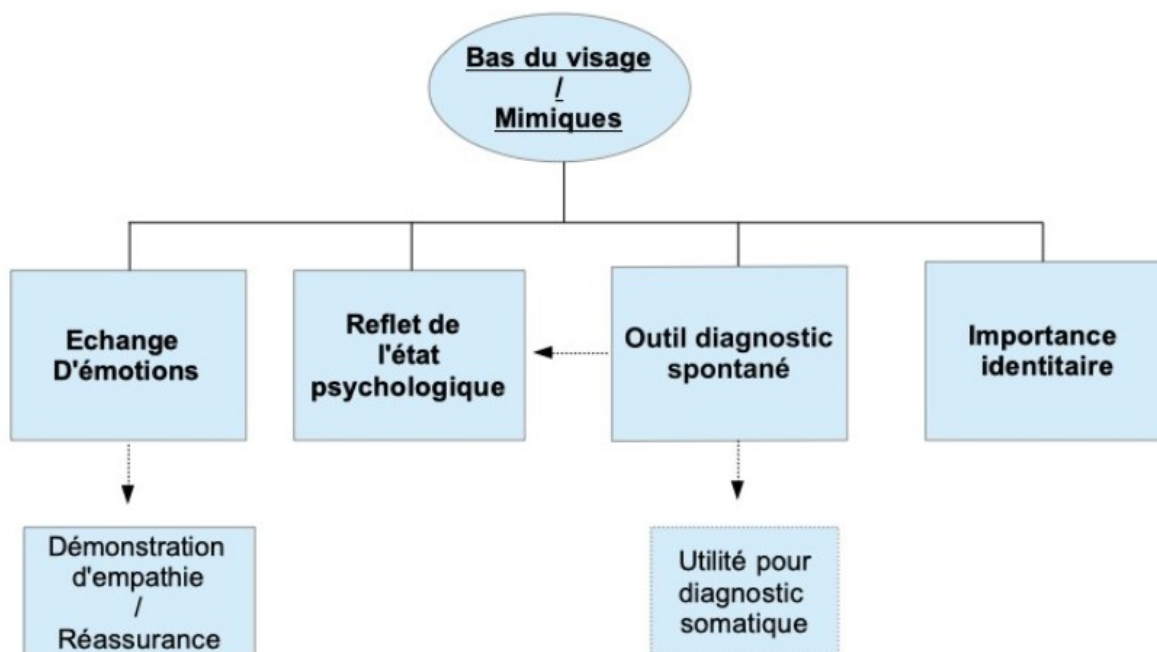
Bas du visage
/
Mimiques

Echange D'émotions

Reflet de l'état psychologique

Outil diagnostic spontané

Importance identitaire

Démonstration d'empathie / Réassurance

Utilité pour diagnostic somatique